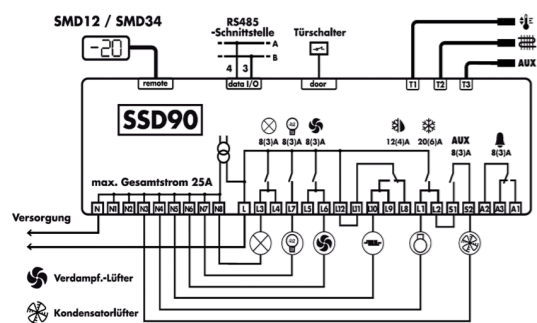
SMD12 / SMD34

-20

remote

RS485 -Schnittstelle

A

B

4 3

data I/O

Türschalter

door

T1

T2

T3

AUX

SSD90

max. Gesamtstrom 25A

8(3)A 8(3)A 8(3)A

12(4)A 20(6)A

AUX 8(3)A

8(3)A

N1 N2 N3 N4 N5 N6 N7 N8 L L3 L4 L7 L5 L6 L12 L11 L10 L9 L8 L1 L2 S1 S2 A2 A3 A1

Versorgung

Verdampf.-Lüfter

Kondensatorlüfter